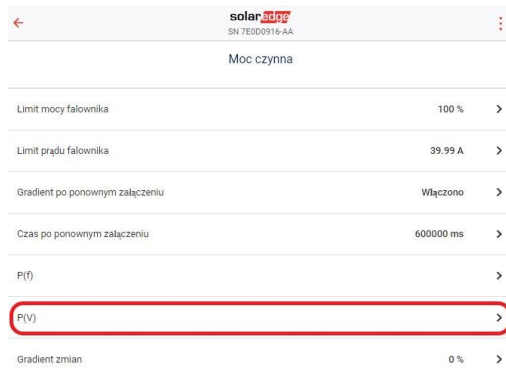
solaredge
SN 7E0D0916-AA

Moc czynna

Limit mocy falownika 100 %

Limit prądu falownika 39.99 A

Gradient po ponownym załączeniu Włączono

Czas po ponownym załączeniu 600000 ms

P(f)

P(V)

Gradient zmian 0 %